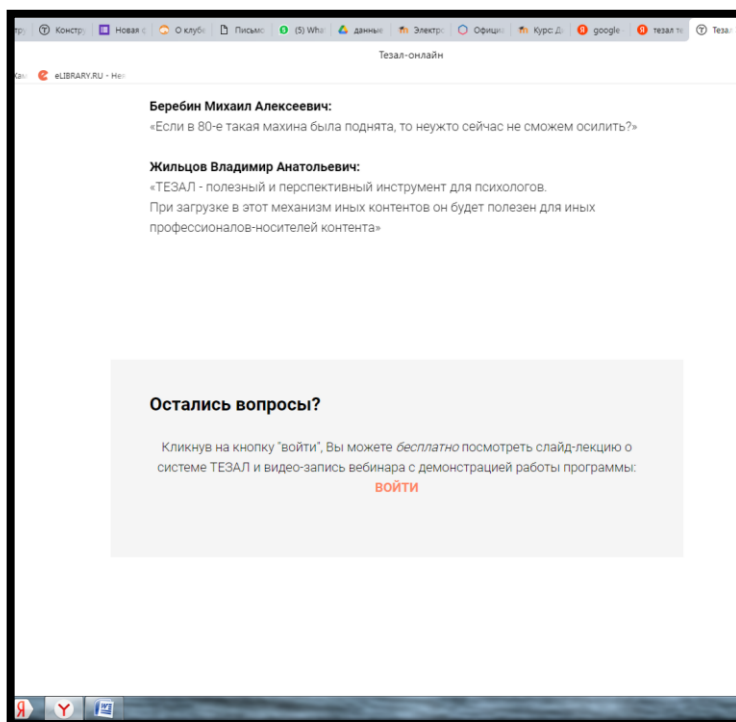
тр | Констр | Новая с | О клубе | Письмо | (5) Wha | данные | Электр | Офици | Курс Д | google | тезал те | Тезал

Тезал-онлайн

Ка | eLIBRARY.RU - Нe

**Беребин Михаил Алексеевич:**
«Если в 80-е такая махина была поднята, то неужто сейчас не сможем осилить?»

**Жильцов Владимир Анатольевич:**
«ТЕЗАЛ - полезный и перспективный инструмент для психологов.
При загрузке в этот механизм иных контентов он будет полезен для иных профессионалов-носителей контента»

**Остались вопросы?**

Кликнув на кнопку "войти", Вы можете *бесплатно* посмотреть слайд-лекцию о системе ТЕЗАЛ и видео-запись вебинара с демонстрацией работы программы:
ВОЙТИ